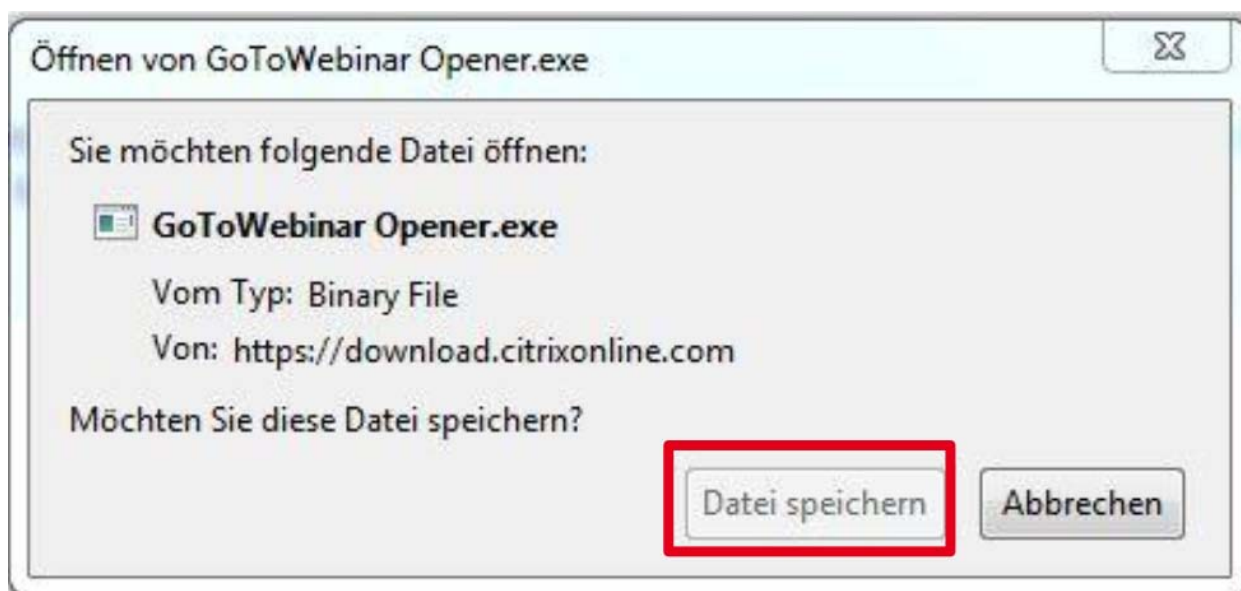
Öffnen von GoToWebinar Opener.exe

Sie möchten folgende Datei öffnen:

GoToWebinar Opener.exe

Vom Typ: Binary File

Von: https://download.citrixonline.com

Möchten Sie diese Datei speichern?

Datei speichern

Abbrechen